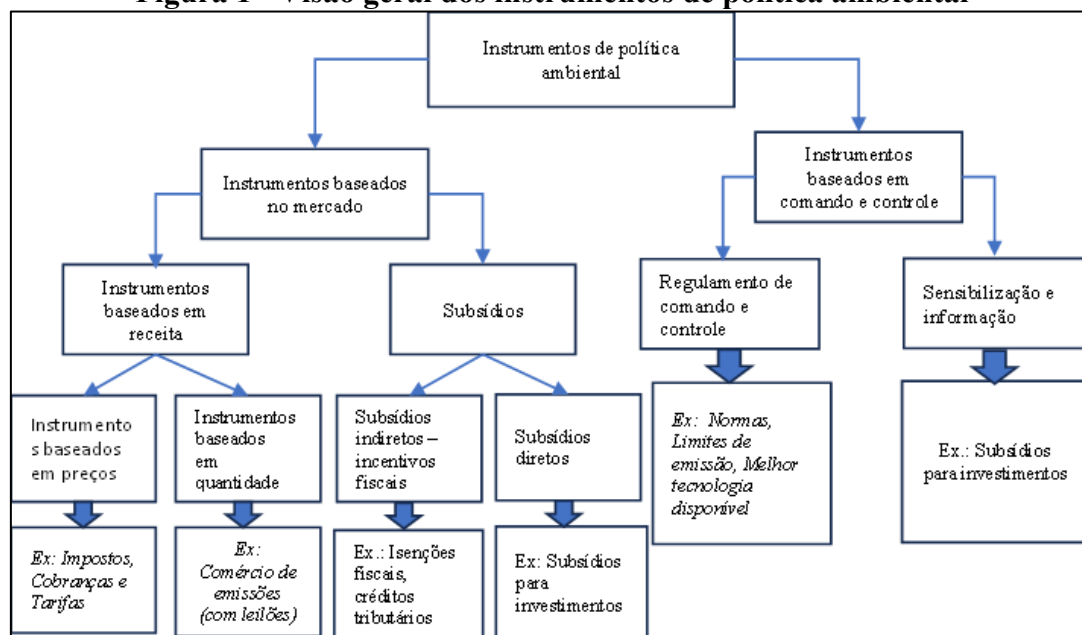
Figura 1 – Visão geral dos instrumentos de política ambiental

Instrumentos de política ambiental

Instrumentos baseados no mercado

Instrumentos baseados em comando e controle

Instrumentos baseados em receita

Subsídios

Regulamento de comando e controle

Sensibilização e informação

Instrumentos baseados em preços

Instrumentos baseados em quantidade

Subsídios indiretos – incentivos fiscais

Subsídios diretos

Ex.: Normas, Limites de emissão, Melhor tecnologia disponível

Ex.: Subsídios para investimentos

Ex: Impostos, Cobranças e Tarifas

Ex: Comércio de emissões (com leilões)

Ex.: Isenções fiscais, créditos tributários

Ex: Subsídios para investimentos